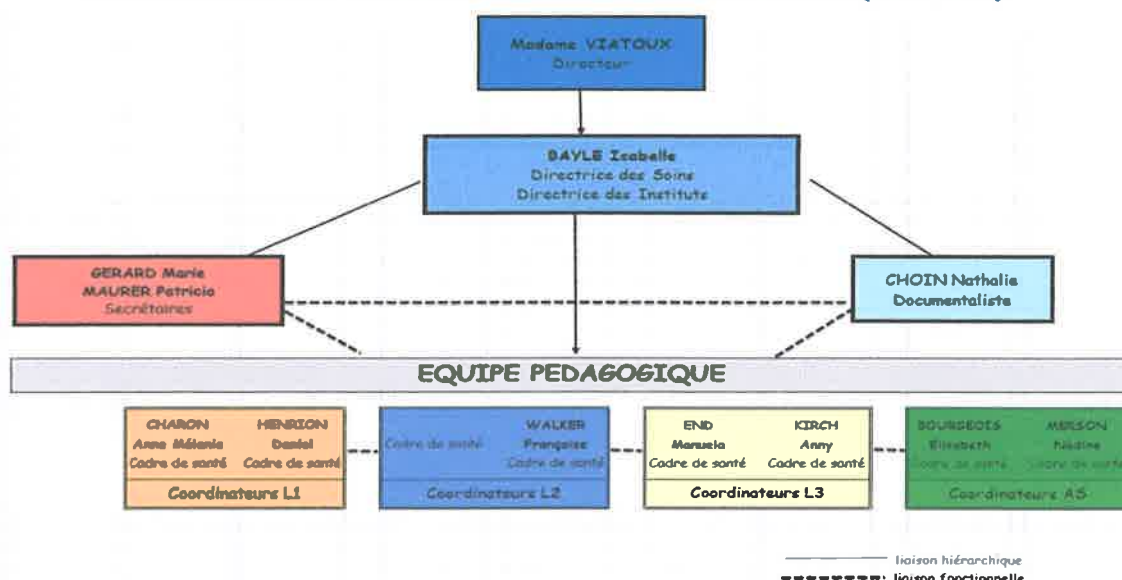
Madame VIATOUX
Directeur

BAYLE Isabelle
Directrice des Soins
Directrice des Instituts

GERARD Marie
MAURER Patricia
Secrétaires

CHOIN Nathalie
Documentaliste

EQUIPE PEDAGOGIQUE

CHARON Anne Mélanie Cadre de santé
HENRION Daniel Cadre de santé
Coordinateurs L1

Cadre de santé
WALKER Françoise Cadre de santé
Coordinateurs L2

END Manuela Cadre de santé
KIRCH Anny Cadre de santé
Coordinateurs L3

BOURGEOIS Elisabeth Cadre de santé
MEISON Nadine Cadre de santé
Coordinateurs AS

liaison hiérarchique
liaison fonctionnelle